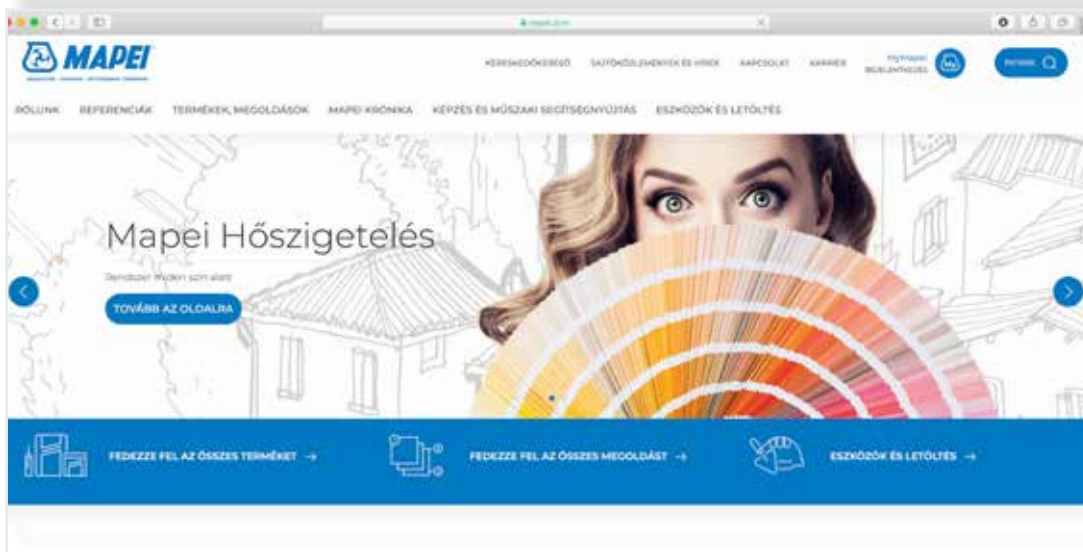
MAPEI

KERESKEDŐKERESŐ SAJTÓKÖZLEMÉNYEK ÉS HÍREK KAPCSOLAT KARRIER MyMapei BEJELENTKEZÉS Keresés

RÓLUNK REFERENCIÁK TERMÉKEK, MEGOLDÁSOK MAPEI KRÓNIKA KÉPZÉS ÉS MŰSZAKI SEGÍTSÉGNYÚJTÁS ESZKÖZÖK ÉS LETÖLTÉS

Mapei Hőszigetelés

Rendszer minden szín alatt

TOVÁBB AZ OLDALRA

FEDEZZE FEL AZ ÖSSZES TERMÉKET →

FEDEZZE FEL AZ ÖSSZES MEGOLDÁST →

ESZKÖZÖK ÉS LETÖLTÉS →